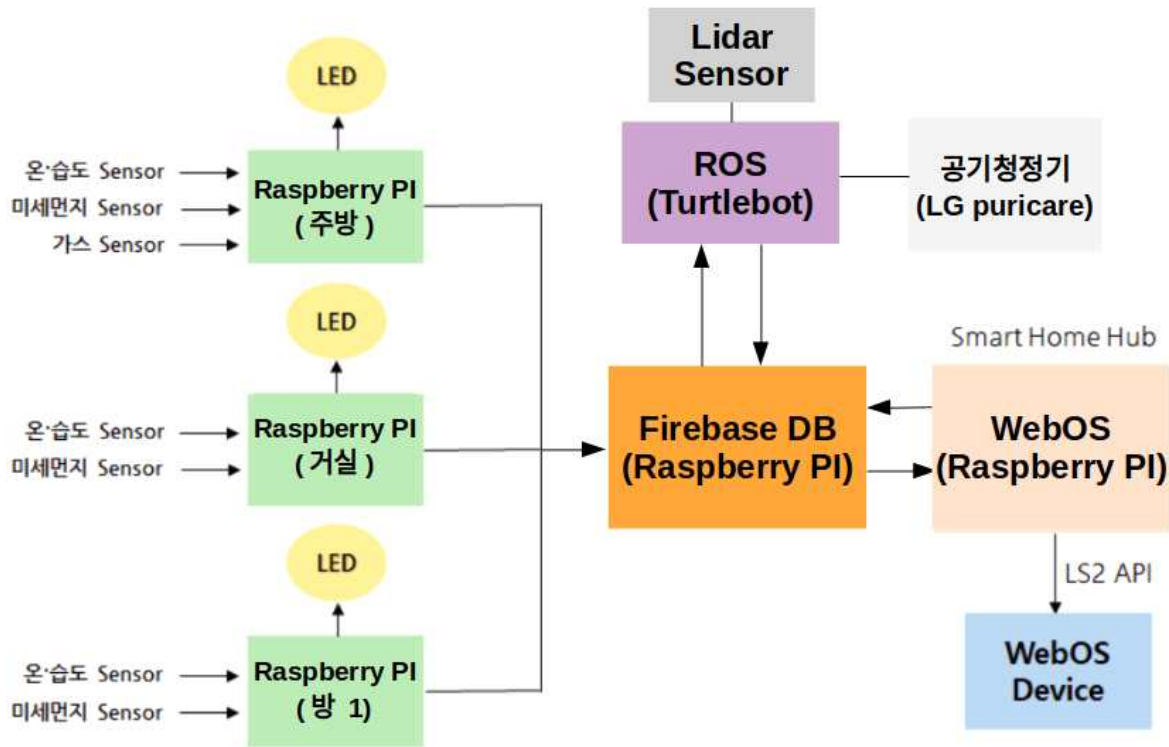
LED

온·습도 Sensor
미세먼지 Sensor
가스 Sensor

Raspberry PI
( 주방 )

LED

온·습도 Sensor
미세먼지 Sensor

Raspberry PI
( 거실 )

LED

온·습도 Sensor
미세먼지 Sensor

Raspberry PI
( 방 1)

Lidar Sensor

ROS
(Turtlebot)

공기청정기
(LG puricare)

Smart Home Hub

Firebase DB
(Raspberry PI)

WebOS
(Raspberry PI)

LS2 API

WebOS
Device